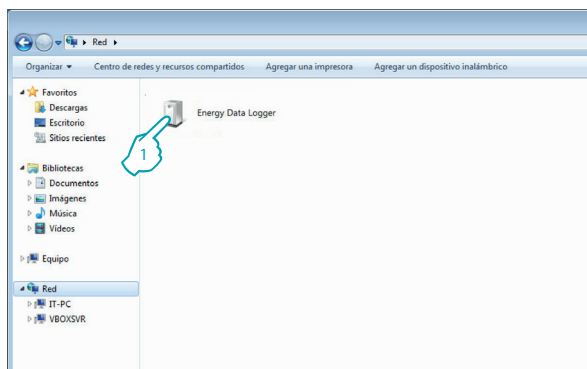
Red

Organizar ▾
Centro de redes y recursos compartidos
Agregar una impresora
Agregar un dispositivo inalámbrico

Favoritos
Descargas
Escritorio
Sitios recientes

Bibliotecas
Documentos
Imágenes
Música
Vídeos

Equipo

Red
IT-PC
VBOXSVR

Energy Data Logger

1